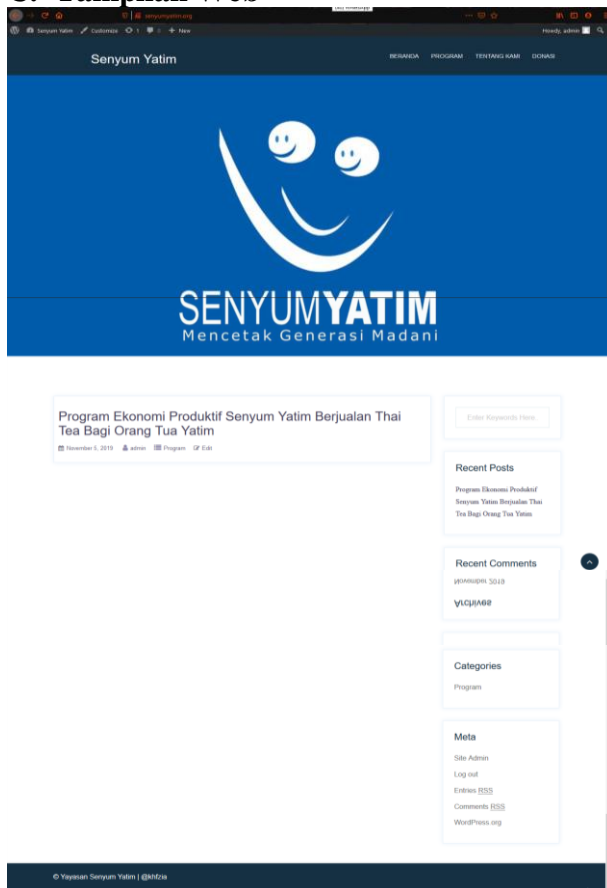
senyumyatim.org

Senyum Yatim   Customize   1   0   + New   Howdy, admin

Senyum Yatim

BERANDA   PROGRAM   TENTANG KAMI   DONASI

SENYUMYATIM
Mencetak Generasi Madani

Program Ekonomi Produktif Senyum Yatim Berjualan Thai Tea Bagi Orang Tua Yatim

November 5, 2019   admin   Program   Edit

Enter Keywords Here...

Recent Posts

Program Ekonomi Produktif Senyum Yatim Berjualan Thai Tea Bagi Orang Tua Yatim

Recent Comments

Archives

November 2019

Categories

Program

Meta

Site Admin

Log out

Entries RSS

Comments RSS

WordPress.org

© Yayasan Senyum Yatim | @khfzia